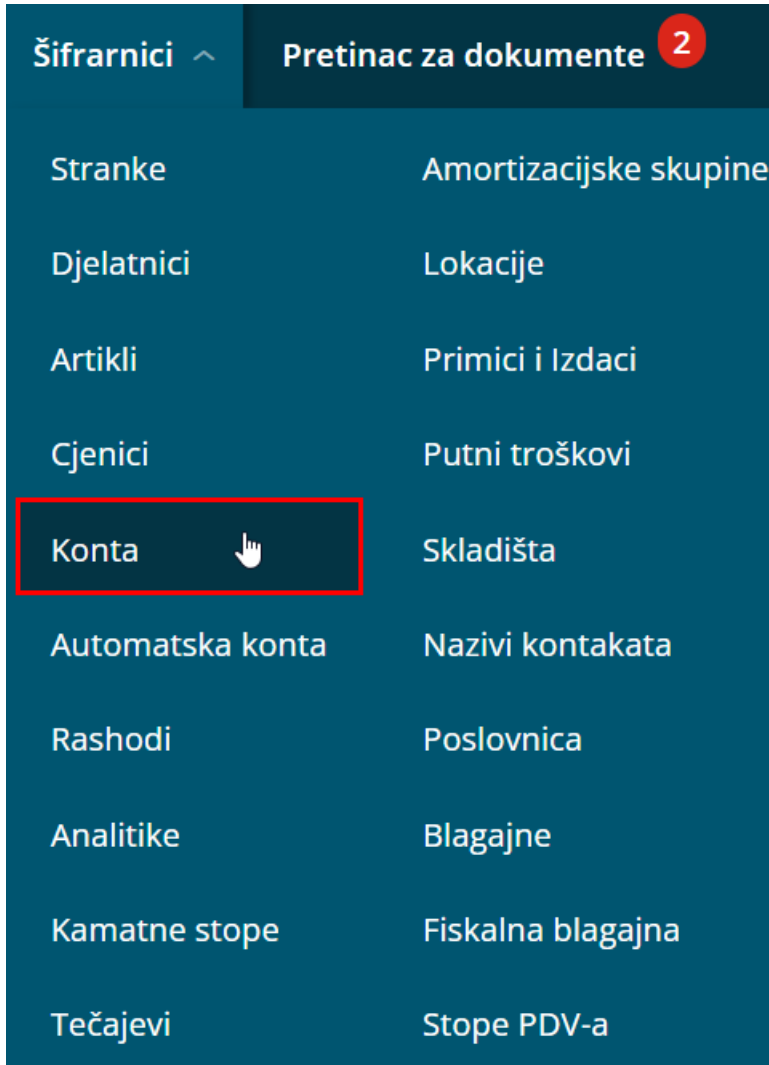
Šifrarnici Pretinac za dokumente 2

Stranke
Djelatnici
Artikli
Cjenici
Konta
Automatska konta
Rashodi
Analitike
Kamatne stope
Tečajevi

Amortizacijske skupine
Lokacije
Primici i Izdaci
Putni troškovi
Skladišta
Nazivi kontakata
Poslovnica
Blagajne
Fiskalna blagajna
Stope PDV-a